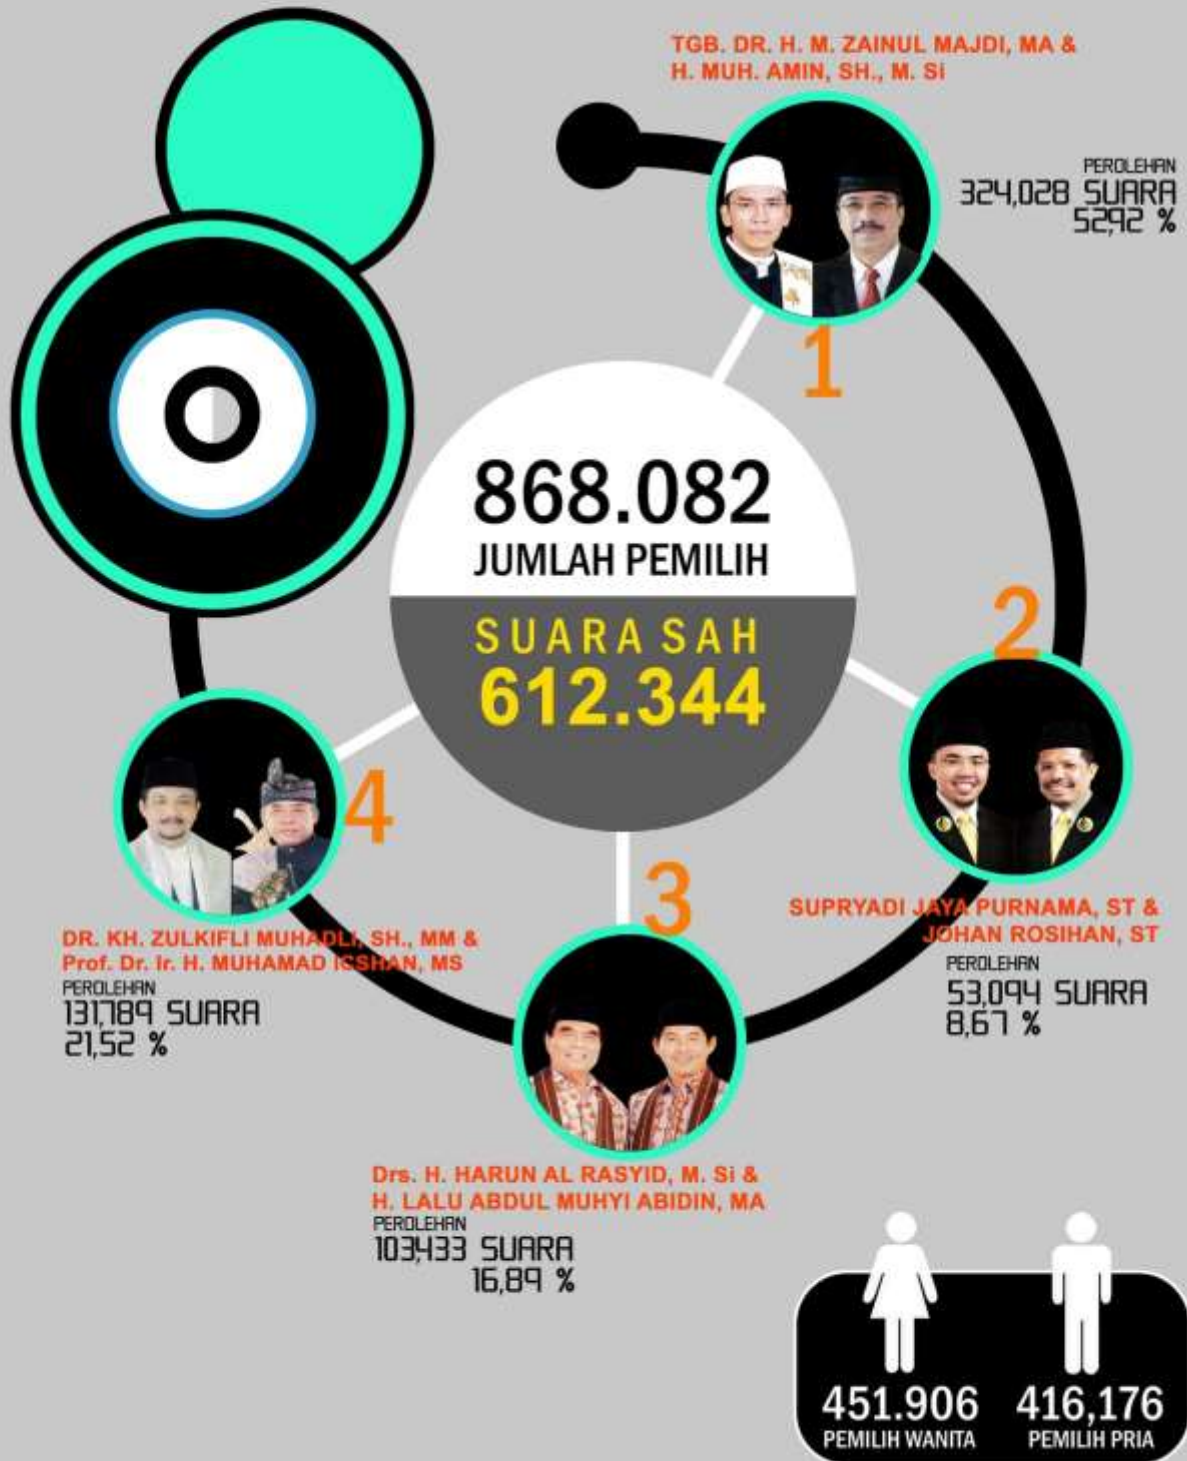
TGB. DR. H. M. ZAINUL MAJDI, MA &
H. MUH. AMIN, SH., M. Si

PEROLEHAN
324,028 SUARA
52,92 %

1

868.082
JUMLAH PEMILIH

SUARA SAH
612.344

2

4

3

SUPRYADI JAYA PURNAMA, ST &
JOHAN ROSIHAN, ST

PEROLEHAN
53,094 SUARA
8,67 %

DR. KH. ZULKIFLI MUHADLI, SH., MM &
Prof. Dr. Ir. H. MUHAMAD ICSHAN, MS

PEROLEHAN
131,789 SUARA
21,52 %

Drs. H. HARUN AL RASYID, M. Si &
H. LALU ABDUL MUHYI ABIDIN, MA

PEROLEHAN
103,433 SUARA
16,89 %

451.906
PEMILIH WANITA

416,176
PEMILIH PRIA